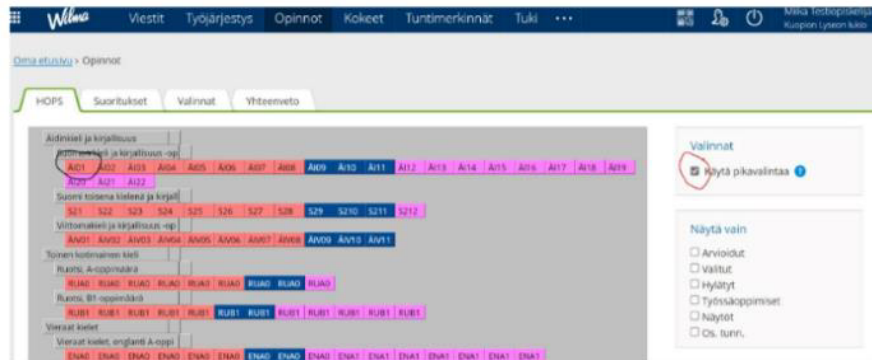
Wilma Viestit Työjärjestys Opinnot Kokeet Tuntimerkinnät Tuki ···

Miika Testioppilas
Kuopion Lyseon lukio

Oma etusivu › Opinnot

HOPS Suoritukset Valinnat Yhteenveto

Äidinkieli ja kirjallisuus
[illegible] kieli ja kirjallisuus -op
ÄI01 ÄI02 ÄI03 ÄI04 ÄI05 ÄI06 ÄI07 ÄI08 ÄI09 ÄI10 ÄI11 ÄI12 ÄI13 ÄI14 ÄI15 ÄI16 ÄI17 ÄI18 ÄI19
ÄI20 ÄI21 ÄI22
Suomi toisena kielenä ja kirjall
S21 S22 S23 S24 S25 S26 S27 S28 S29 S210 S211 S212
Viittomakieli ja kirjallisuus -op
ÄIV01 ÄIV02 ÄIV03 ÄIV04 ÄIV05 ÄIV06 ÄIV07 ÄIV08 ÄIV09 ÄIV10 ÄIV11
Toinen kotimainen kieli
Ruotsi, A-oppimäärä
RUA0 RUA0 RUA0 RUA0 RUA0 RUA0 RUA0 RUA0 RUA0
Ruotsi, B1-oppimäärä
RUB1 RUB1 RUB1 RUB1 RUB1 RUB1 RUB1 RUB1 RUB1 RUB1 RUB1 RUB1
Vieraat kielet
Vieraat kielet, englanti A-oppi
ENA0 ENA0 ENA0 ENA0 ENA0 ENA0 ENA0 ENA0 ENA0 ENA1 ENA1 ENA1 ENA1 ENA1 ENA1 ENA1

Valinnat
☑ Käytä pikavalintaa

Näytä vain
☐ Arvioidut
☐ Valitut
☐ Hylätyt
☐ Työssäoppimiset
☐ Näytöt
☐ Os. tunn.